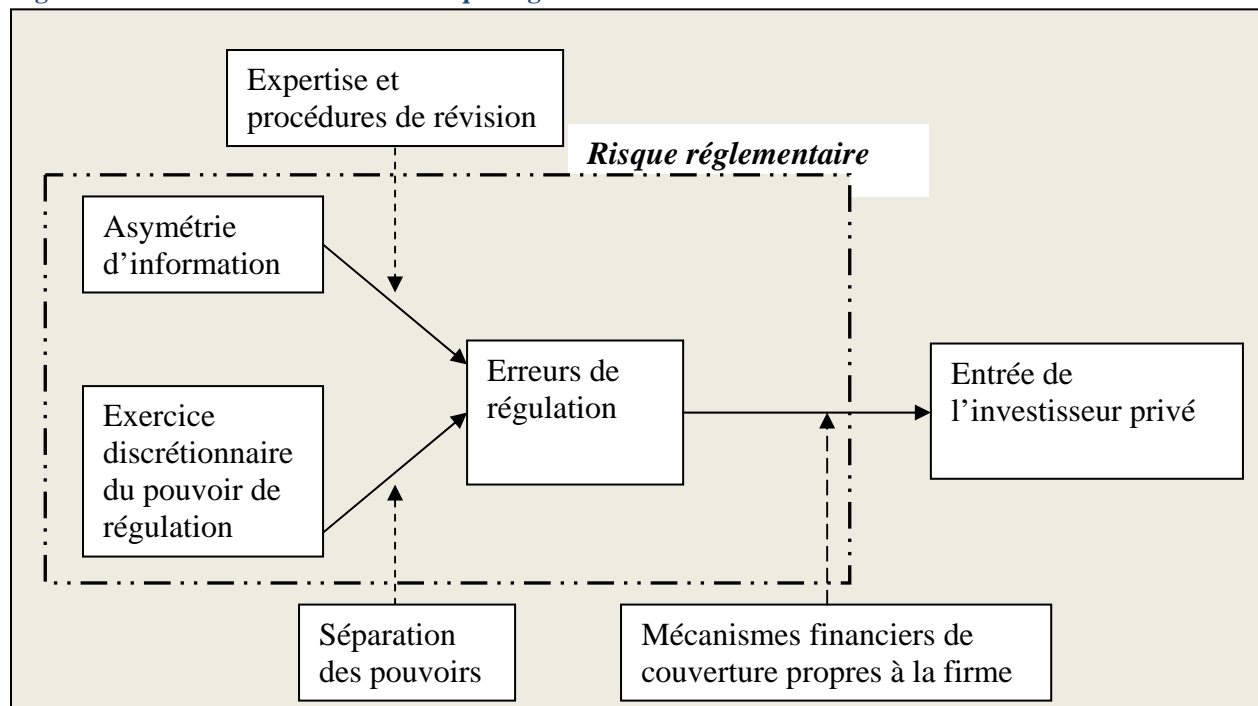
Expertise et procédures de révision

Risque réglementaire

Asymétrie d'information

Exercice discrétionnaire du pouvoir de régulation

Erreurs de régulation

Entrée de l'investisseur privé

Séparation des pouvoirs

Mécanismes financiers de couverture propres à la firme